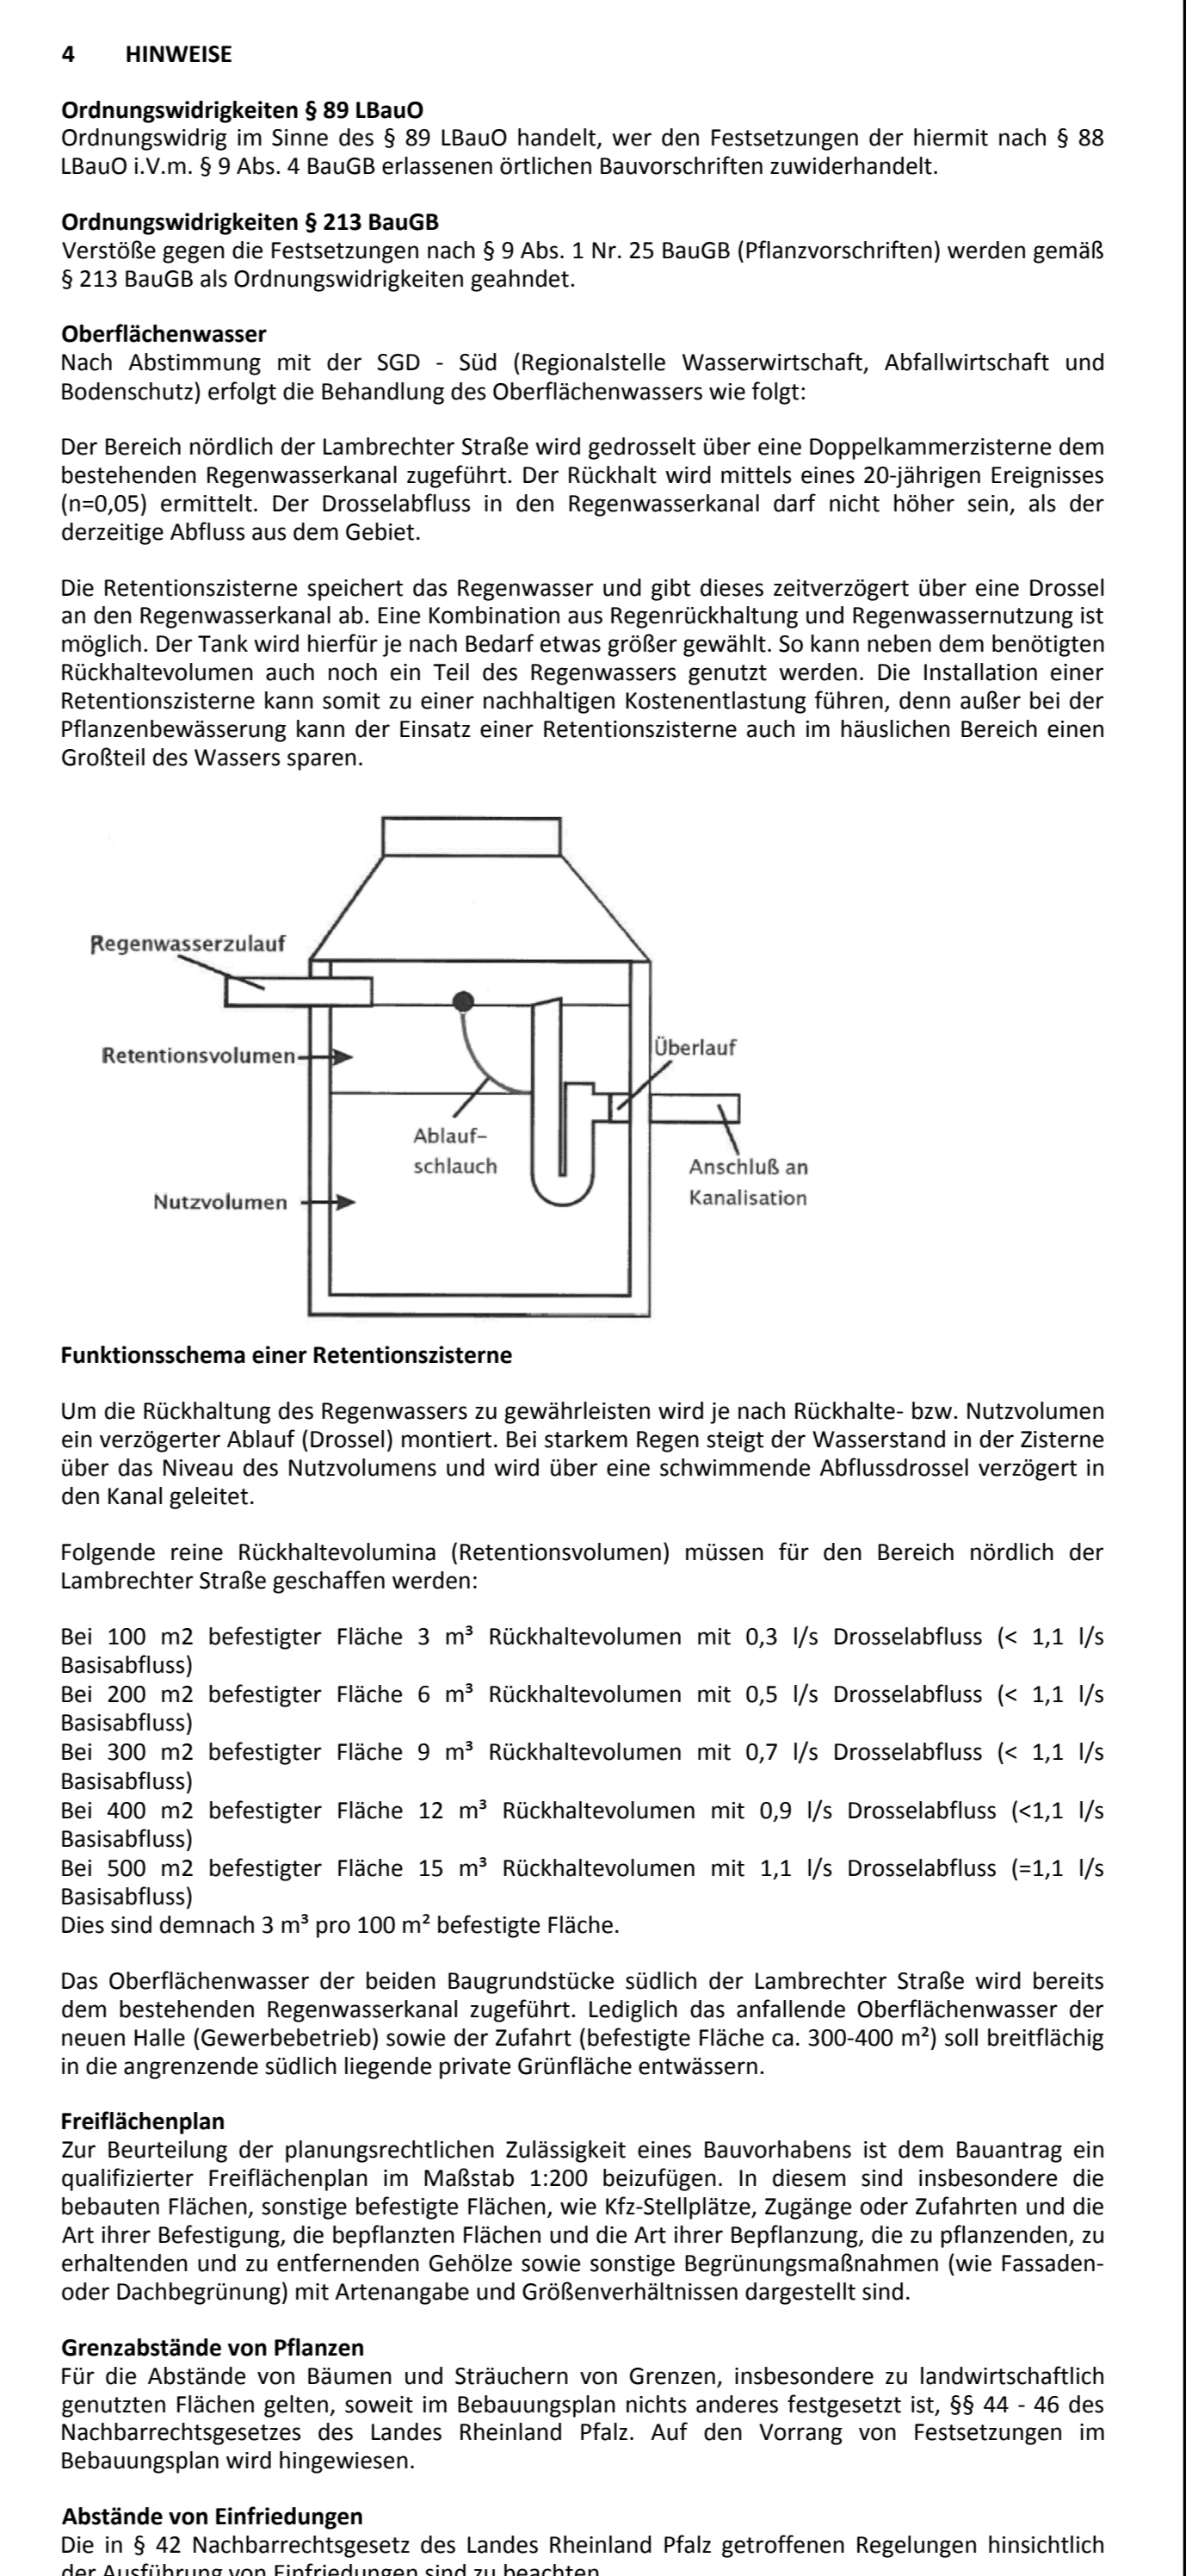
4 HINWEISE

**Ordnungswidrigkeiten § 89 LBauO**
Ordnungswidrig im Sinne des § 89 LBauO handelt, wer den Festsetzungen der hiermit nach § 88 LBauO i.V.m. § 9 Abs. 4 BauGB erlassenen örtlichen Bauvorschriften zuwiderhandelt.

**Ordnungswidrigkeiten § 213 BauGB**
Verstöße gegen die Festsetzungen nach § 9 Abs. 1 Nr. 25 BauGB (Pflanzvorschriften) werden gemäß § 213 BauGB als Ordnungswidrigkeiten geahndet.

**Oberflächenwasser**
Nach Abstimmung mit der SGD - Süd (Regionalstelle Wasserwirtschaft, Abfallwirtschaft und Bodenschutz) erfolgt die Behandlung des Oberflächenwassers wie folgt:

Der Bereich nördlich der Lambrechter Straße wird gedrosselt über eine Doppelkammerzisterne dem bestehenden Regenwasserkanal zugeführt. Der Rückhalt wird mittels eines 20-jährigen Ereignisses (n=0,05) ermittelt. Der Drosselabfluss in den Regenwasserkanal darf nicht höher sein, als der derzeitige Abfluss aus dem Gebiet.

Die Retentionszisterne speichert das Regenwasser und gibt dieses zeitverzögert über eine Drossel an den Regenwasserkanal ab. Eine Kombination aus Regenrückhaltung und Regenwassernutzung ist möglich. Der Tank wird hierfür je nach Bedarf etwas größer gewählt. So kann neben dem benötigten Rückhaltevolumen auch noch ein Teil des Regenwassers genutzt werden. Die Installation einer Retentionszisterne kann somit zu einer nachhaltigen Kostenentlastung führen, denn außer bei der Pflanzenbewässerung kann der Einsatz einer Retentionszisterne auch im häuslichen Bereich einen Großteil des Wassers sparen.

Regenwasserzulauf
Retentionsvolumen
Überlauf
Ablauf-schlauch
Anschluß an Kanalisation
Nutzvolumen

**Funktionsschema einer Retentionszisterne**

Um die Rückhaltung des Regenwassers zu gewährleisten wird je nach Rückhalte- bzw. Nutzvolumen ein verzögerter Ablauf (Drossel) montiert. Bei starkem Regen steigt der Wasserstand in der Zisterne über das Niveau des Nutzvolumens und wird über eine schwimmende Abflussdrossel verzögert in den Kanal geleitet.

Folgende reine Rückhaltevolumina (Retentionsvolumen) müssen für den Bereich nördlich der Lambrechter Straße geschaffen werden:

Bei 100 m2 befestigter Fläche 3 m³ Rückhaltevolumen mit 0,3 l/s Drosselabfluss (< 1,1 l/s Basisabfluss)
Bei 200 m2 befestigter Fläche 6 m³ Rückhaltevolumen mit 0,5 l/s Drosselabfluss (< 1,1 l/s Basisabfluss)
Bei 300 m2 befestigter Fläche 9 m³ Rückhaltevolumen mit 0,7 l/s Drosselabfluss (< 1,1 l/s Basisabfluss)
Bei 400 m2 befestigter Fläche 12 m³ Rückhaltevolumen mit 0,9 l/s Drosselabfluss (<1,1 l/s Basisabfluss)
Bei 500 m2 befestigter Fläche 15 m³ Rückhaltevolumen mit 1,1 l/s Drosselabfluss (=1,1 l/s Basisabfluss)
Dies sind demnach 3 m³ pro 100 m² befestigte Fläche.

Das Oberflächenwasser der beiden Baugrundstücke südlich der Lambrechter Straße wird bereits dem bestehenden Regenwasserkanal zugeführt. Lediglich das anfallende Oberflächenwasser der neuen Halle (Gewerbebetrieb) sowie der Zufahrt (befestigte Fläche ca. 300-400 m²) soll breitflächig in die angrenzende südlich liegende private Grünfläche entwässern.

**Freiflächenplan**
Zur Beurteilung der planungsrechtlichen Zulässigkeit eines Bauvorhabens ist dem Bauantrag ein qualifizierter Freiflächenplan im Maßstab 1:200 beizufügen. In diesem sind insbesondere die bebauten Flächen, sonstige befestigte Flächen, wie Kfz-Stellplätze, Zugänge oder Zufahrten und die Art ihrer Befestigung, die bepflanzten Flächen und die Art ihrer Bepflanzung, die zu pflanzenden, zu erhaltenden und zu entfernenden Gehölze sowie sonstige Begrünungsmaßnahmen (wie Fassaden- oder Dachbegrünung) mit Artenangabe und Größenverhältnissen dargestellt sind.

**Grenzabstände von Pflanzen**
Für die Abstände von Bäumen und Sträuchern von Grenzen, insbesondere zu landwirtschaftlich genutzten Flächen gelten, soweit im Bebauungsplan nichts anderes festgesetzt ist, §§ 44 - 46 des Nachbarrechtsgesetzes des Landes Rheinland Pfalz. Auf den Vorrang von Festsetzungen im Bebauungsplan wird hingewiesen.

**Abstände von Einfriedungen**
Die in § 42 Nachbarrechtsgesetz des Landes Rheinland Pfalz getroffenen Regelungen hinsichtlich der Ausführung von Einfriedungen sind zu beachten.